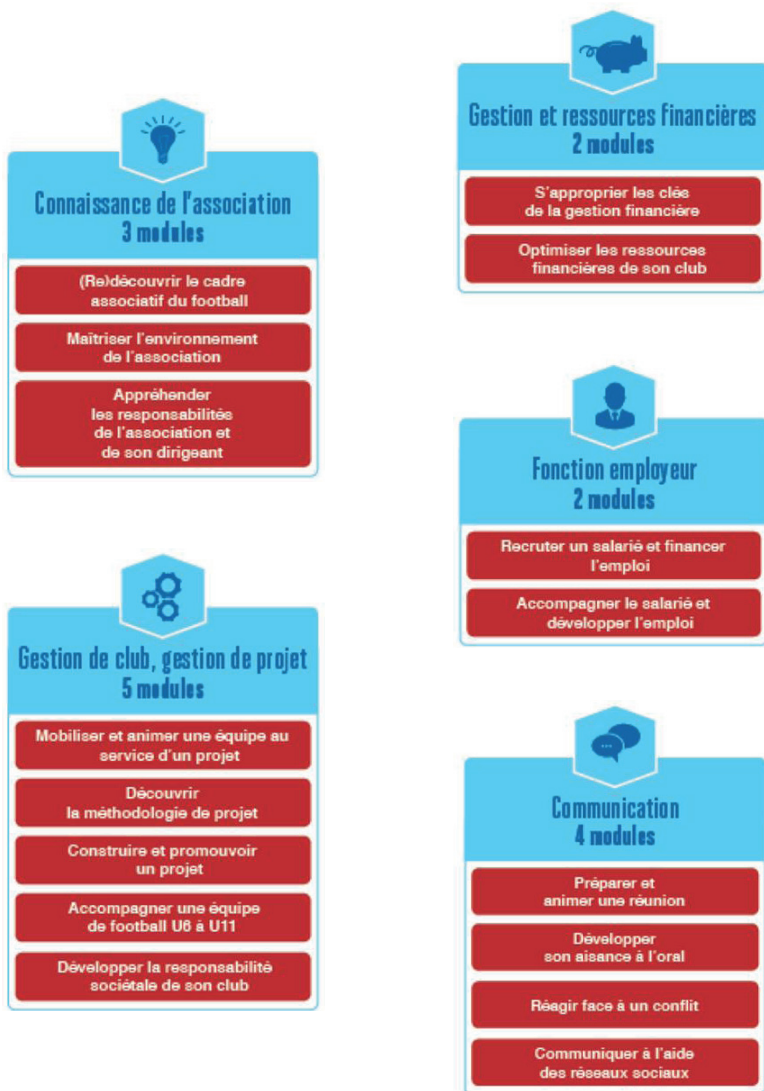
Connaissance de l'association
3 modules

(Re)découvrir le cadre associatif du football

Maîtriser l'environnement de l'association

Appréhender les responsabilités de l'association et de son dirigeant

Gestion de club, gestion de projet
5 modules

Mobiliser et animer une équipe au service d'un projet

Découvrir la méthodologie de projet

Construire et promouvoir un projet

Accompagner une équipe de football U6 à U11

Développer la responsabilité sociétale de son club

Gestion et ressources financières
2 modules

S'approprier les clés de la gestion financière

Optimiser les ressources financières de son club

Fonction employeur
2 modules

Recruter un salarié et financer l'emploi

Accompagner le salarié et développer l'emploi

Communication
4 modules

Préparer et animer une réunion

Développer son aisance à l'oral

Réagir face à un conflit

Communiquer à l'aide des réseaux sociaux